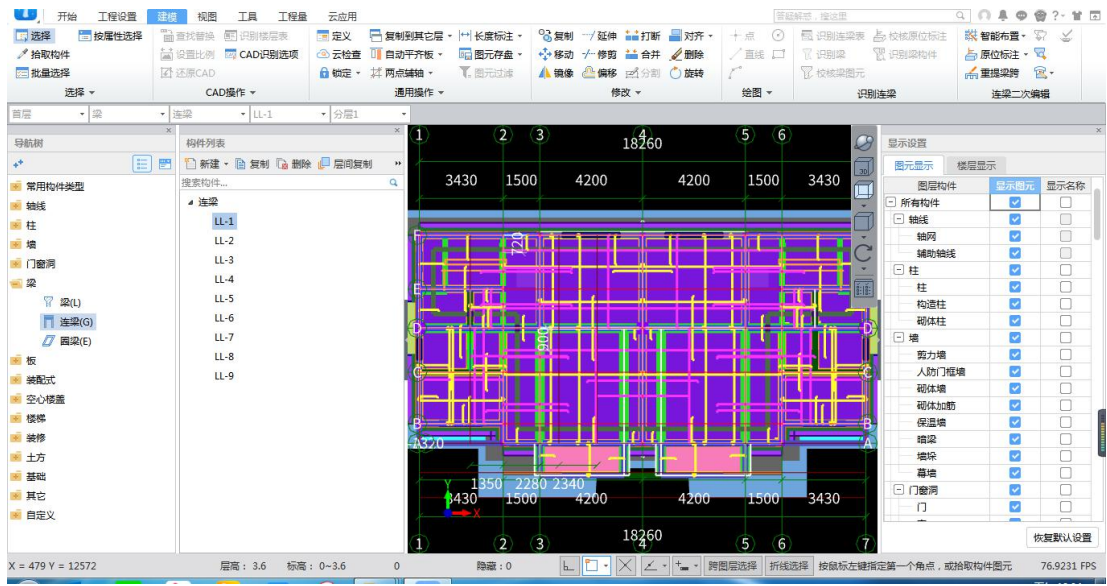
开始 工程设置 建模 视图 工具 工程量 云应用

答疑解惑，搜这里

选择 按属性选择 拾取构件 批量选择
选择

查找替换 识别楼层表 设置比例 CAD识别选项 还原CAD
CAD操作

定义 复制到其它层 长度标注 云检查 自动平齐板 图元存盘 锁定 两点辅轴 图元过滤
通用操作

复制 延伸 打断 对齐 移动 修剪 合并 删除 镜像 偏移 分割 旋转
修改

点 直线
绘图

识别连梁表 校核原位标注 识别梁 识别吊筋构件 校核梁图元
识别连梁

智能布置 原位标注 重提梁跨
连梁二次编辑

首层 梁 连梁 LL-1 分层1

导航树
常用构件类型
轴线
柱
墙
门窗洞
梁
梁(L)
连梁(G)
圈梁(E)
板
装配式
空心楼盖
楼梯
装修
土方
基础
其它
自定义

构件列表
新建 复制 删除 层间复制
搜索构件...
连梁
LL-1
LL-2
LL-3
LL-4
LL-5
LL-6
LL-7
LL-8
LL-9

1 2 3 4 5 6
18260
3430 1500 4200 4200 1500 3430
F
720
E
D
900
C
B
A
1320
1350 2280 2340
3430 1500 4200 4200 1500 3430
18260
1 2 3 4 5 6 7

显示设置
图元显示 楼层显示

| 图层构件 | 显示图元 | 显示名称 |
|---|---|---|
| 所有构件 | ☑ | ☐ |
| 轴线 | ☑ | ☐ |
| 轴网 | ☑ | ☐ |
| 辅助轴线 | ☑ | ☐ |
| 柱 | ☑ | ☐ |
| 柱 | ☑ | ☐ |
| 构造柱 | ☑ | ☐ |
| 砌体柱 | ☑ | ☐ |
| 墙 | ☑ | ☐ |
| 剪力墙 | ☑ | ☐ |
| 人防门框墙 | ☑ | ☐ |
| 砌体墙 | ☑ | ☐ |
| 砌体加筋 | ☑ | ☐ |
| 保温墙 | ☑ | ☐ |
| 暗梁 | ☑ | ☐ |
| 墙垛 | ☑ | ☐ |
| 幕墙 | ☑ | ☐ |
| 门窗洞 | ☑ | ☐ |
| 门 | ☑ | ☐ |

恢复默认设置

X = 479 Y = 12572 层高：3.6 标高：0~3.6 0 隐藏：0 跨图层选择 折线选择 按鼠标左键指定第一个角点，或拾取构件图元 76.9231 FPS